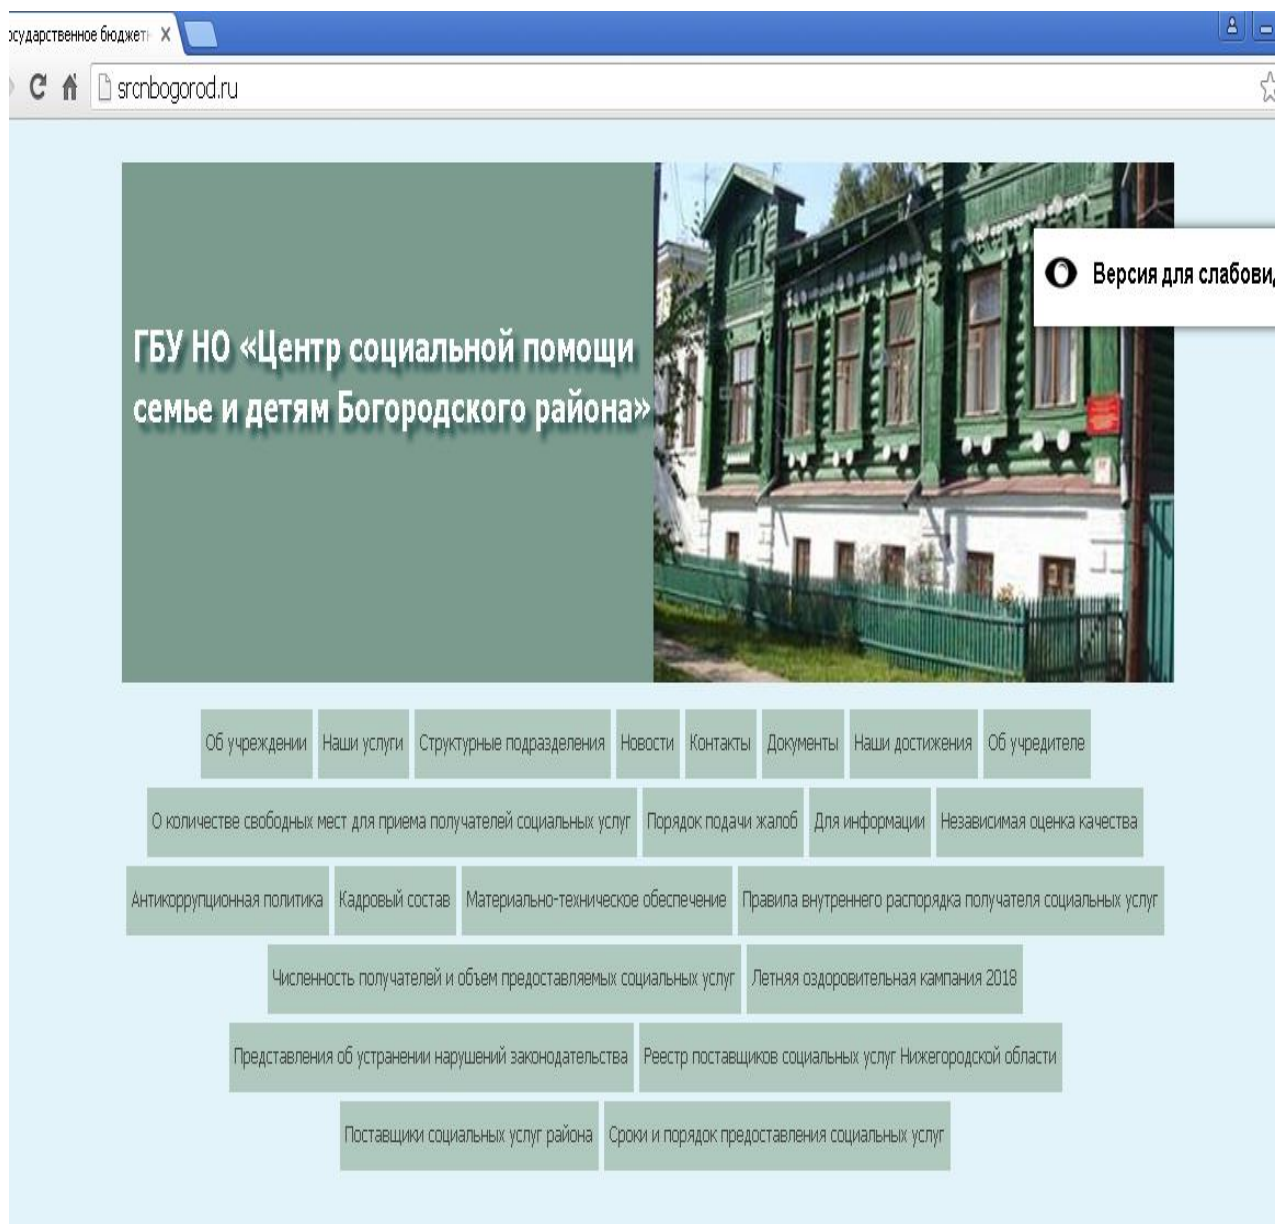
осударственное бюджет X

srcnbogorod.ru

ГБУ НО «Центр социальной помощи семье и детям Богородского района»

Версия для слабови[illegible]

Об учреждении | Наши услуги | Структурные подразделения | Новости | Контакты | Документы | Наши достижения | Об учредителе

О количестве свободных мест для приема получателей социальных услуг | Порядок подачи жалоб | Для информации | Независимая оценка качества

Антикоррупционная политика | Кадровый состав | Материально-техническое обеспечение | Правила внутреннего распорядка получателя социальных услуг

Численность получателей и объем предоставляемых социальных услуг | Летняя оздоровительная кампания 2018

Представления об устранении нарушений законодательства | Реестр поставщиков социальных услуг Нижегородской области

Поставщики социальных услуг района | Сроки и порядок предоставления социальных услуг